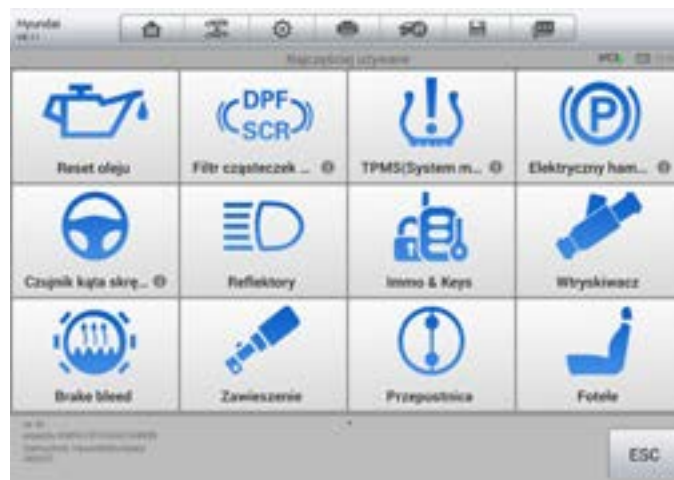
Hyundai
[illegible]

Najczęściej używane

DPF
SCR

Reset oleju
Filtr cząsteczek ...
TPMS(System m...
Elektryczny ham...
Czujnik kąta skrę...
Reflektory
Immo & Keys
Wtryskiwacz
Brake bleed
Zawieszenie
Przepustnica
Fotele

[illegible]

ESC